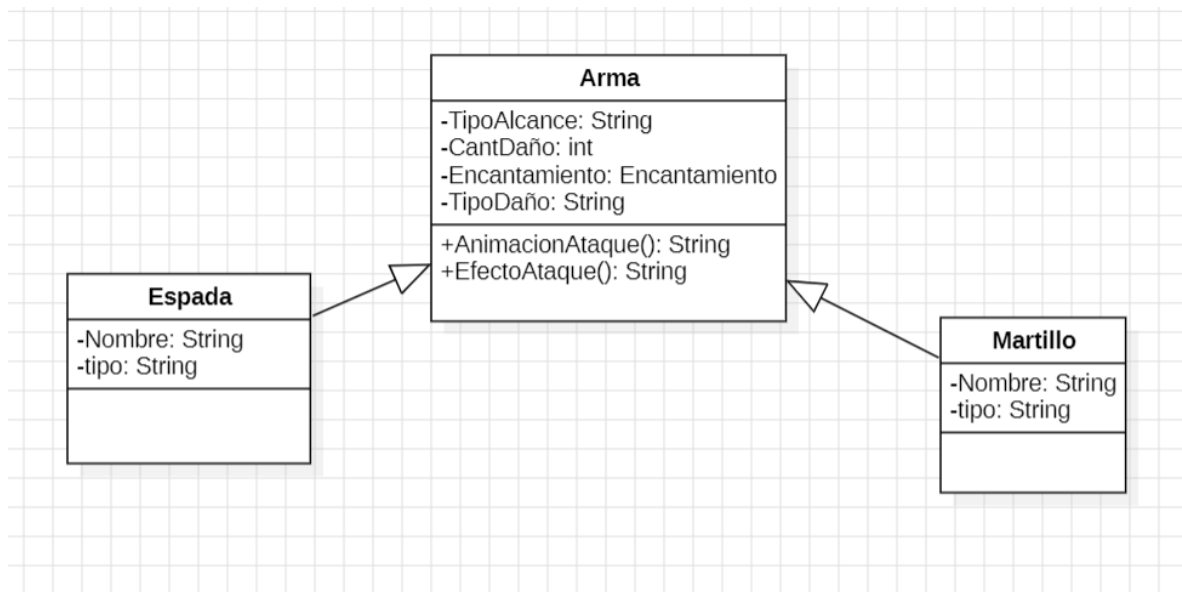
Arma

-TipoAlcance: String
-CantDaño: int
-Encantamiento: Encantamiento
-TipoDaño: String

+AnimacionAtaque(): String
+EfectoAtaque(): String

Espada

-Nombre: String
-tipo: String

Martillo

-Nombre: String
-tipo: String